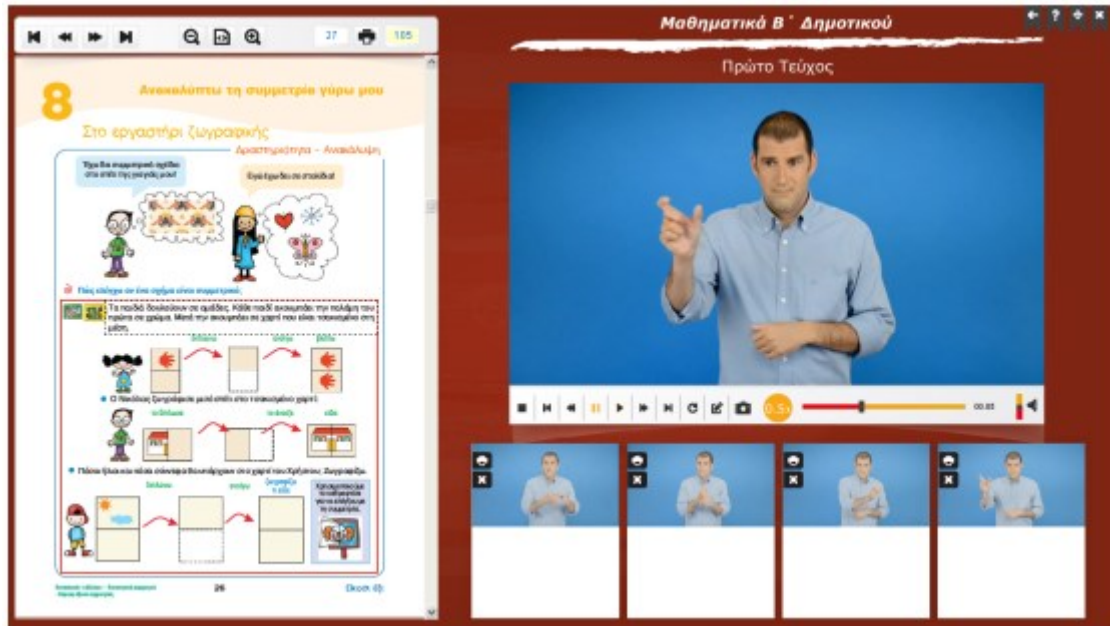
27 105

Μαθηματικά Β΄ Δημοτικού

Πρώτο Τεύχος

8 Ανακαλύπτω τη συμμετρία γύρω μου

Στο εργαστήρι ζωγραφικής

Δραστηριότητα – Ανακάλυψη

Έχω δει συμμετρικά σχέδια στο σπίτι της γιαγιάς μου!

Εγώ έχω δει σε στολίδια!

Πώς φτιάχνω ένα σχήμα στον καθρέφτη.

Τα παιδιά δουλεύουν σε ομάδες. Κάθε παιδί ανοιγοκλείνει την παλάμη του βαμμένη σε χρώμα. Μετά την ακουμπάει σε χαρτί που είναι τοποθετημένο στη μέση.

διπλώνω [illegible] βλέπω

Ο Νικόλας ζωγραφίζει μισό σπίτι στο τετραγωνισμένο χαρτί.

διπλώνω τυπώνω κόβω

Πάνω έχει και πάνω στον άξονα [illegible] στο χαρτί του Χρήστου. Ζωγραφίζω.

διπλώνω γυρίζω ζωγραφίζω το άλλο

26

Ενότητα 1

0.5x

00:03